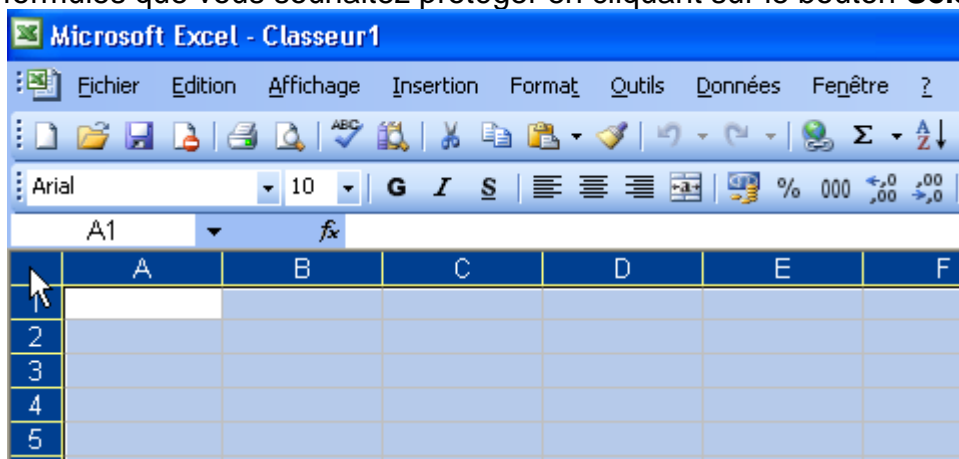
formules que vous souhaitez protéger en cliquant sur le bouton Sél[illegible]

Microsoft Excel - Classeur1

Fichier Edition Affichage Insertion Format Outils Données Fenêtre ?

Arial 10 G I S % 000 $^{,0}_{,00}$ $^{,00}_{,0}$

A1 fx

| | A | B | C | D | E | F |
|---|---|---|---|---|---|---|
| 1 | | | | | | |
| 2 | | | | | | |
| 3 | | | | | | |
| 4 | | | | | | |
| 5 | | | | | | |